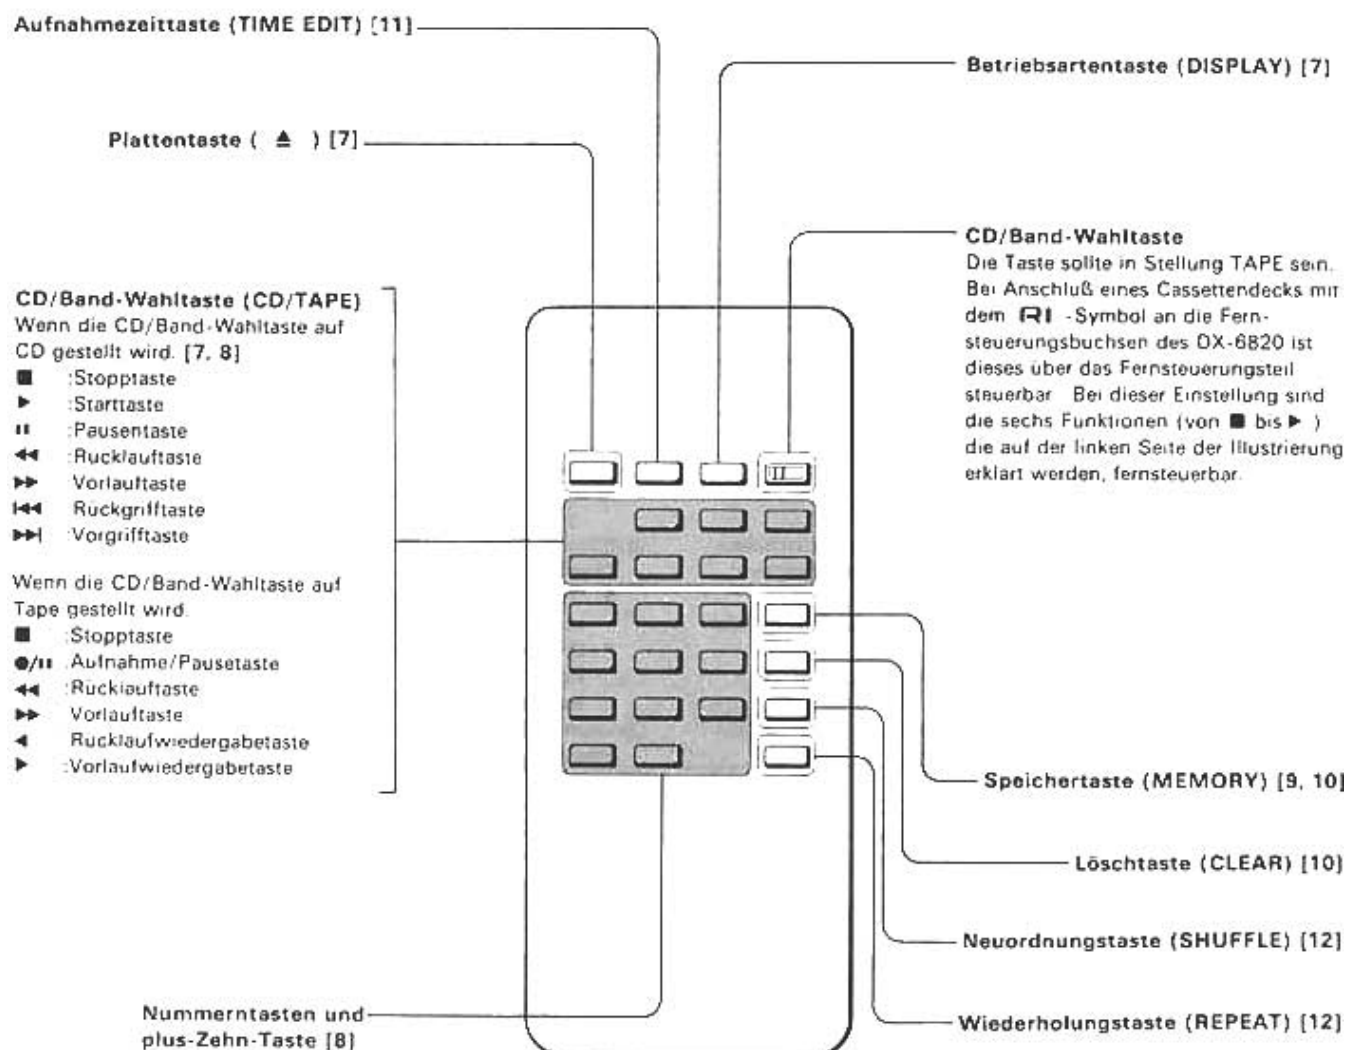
Aufnahmezeittaste (TIME EDIT) [11]

Betriebsartentaste (DISPLAY) [7]

Plattentaste ( ▲ ) [7]

CD/Band-Wahltaste
Die Taste sollte in Stellung TAPE sein. Bei Anschluß eines Cassettendecks mit dem RI -Symbol an die Fernsteuerungsbuchsen des DX-6820 ist dieses über das Fernsteuerungsteil steuerbar. Bei dieser Einstellung sind die sechs Funktionen (von ■ bis ▶ ) die auf der linken Seite der Illustrierung erklart werden, fernsteuerbar.

CD/Band-Wahltaste (CD/TAPE)
Wenn die CD/Band-Wahltaste auf CD gestellt wird. [7, 8]
■ :Stopptaste
▶ :Starttaste
II :Pausentaste
◀◀ :Rucklauftaste
▶▶ :Vorlauftaste
I◀◀ :Ruckgrifftaste
▶▶I :Vorgrifftaste

Wenn die CD/Band-Wahltaste auf Tape gestellt wird.
■ :Stopptaste
●/II :Aufnahme/Pausetaste
◀◀ :Rucklauftaste
▶▶ :Vorlauftaste
◀ :Rucklaufwiedergabetaste
▶ :Vorlaufwiedergabetaste

II

Speichertaste (MEMORY) [9, 10]

Löschtaste (CLEAR) [10]

Neuordnungstaste (SHUFFLE) [12]

Wiederholungstaste (REPEAT) [12]

Nummerntasten und plus-Zehn-Taste [8]